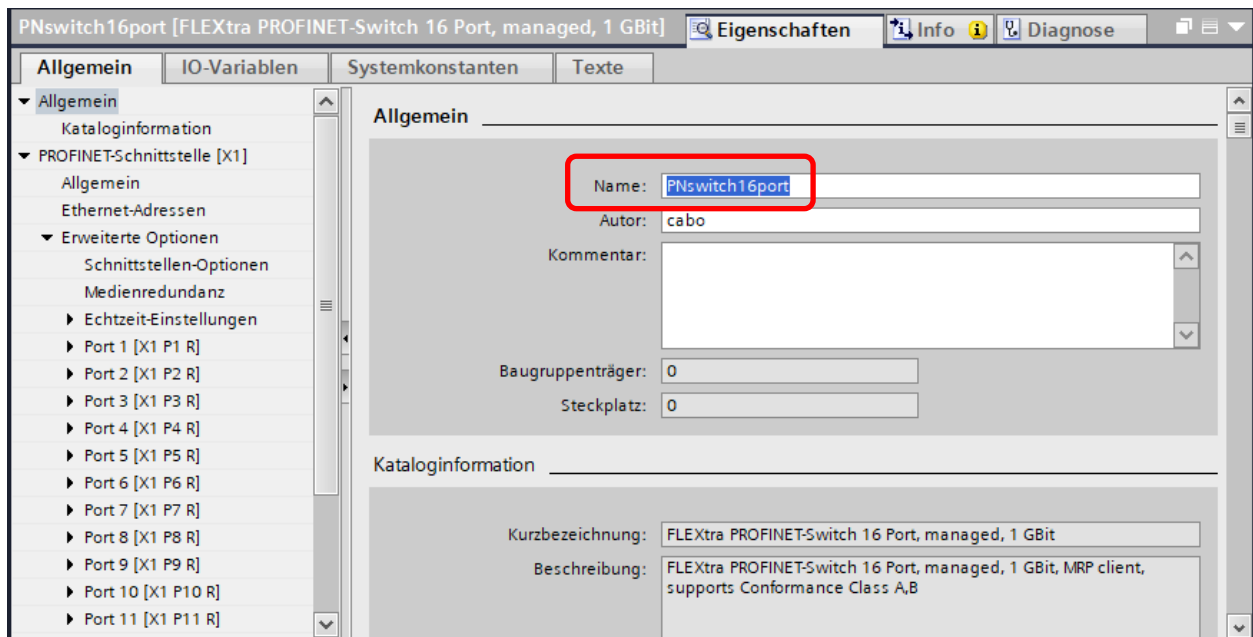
PNswitch16port [FLEXtra PROFINET-Switch 16 Port, managed, 1 GBit]
Eigenschaften
Info
Diagnose

Allgemein
IO-Variablen
Systemkonstanten
Texte

Allgemein
Kataloginformation
PROFINET-Schnittstelle [X1]
Allgemein
Ethernet-Adressen
Erweiterte Optionen
Schnittstellen-Optionen
Medienredundanz
Echtzeit-Einstellungen
Port 1 [X1 P1 R]
Port 2 [X1 P2 R]
Port 3 [X1 P3 R]
Port 4 [X1 P4 R]
Port 5 [X1 P5 R]
Port 6 [X1 P6 R]
Port 7 [X1 P7 R]
Port 8 [X1 P8 R]
Port 9 [X1 P9 R]
Port 10 [X1 P10 R]
Port 11 [X1 P11 R]

Allgemein

Name: PNswitch16port
Autor: cabo
Kommentar:
Baugruppenträger: 0
Steckplatz: 0

Kataloginformation

Kurzbezeichnung: FLEXtra PROFINET-Switch 16 Port, managed, 1 GBit
Beschreibung: FLEXtra PROFINET-Switch 16 Port, managed, 1 GBit, MRP client, supports Conformance Class A,B